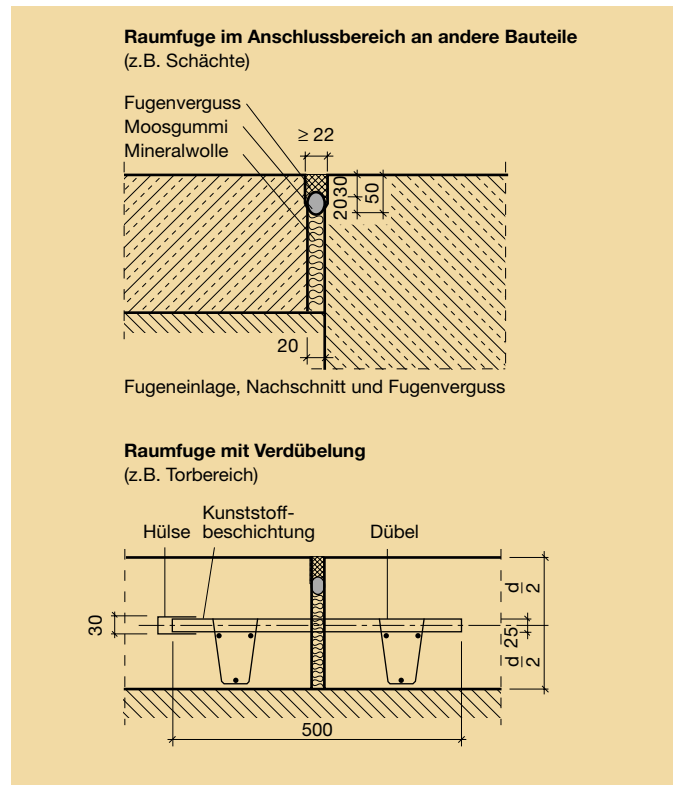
**Raumfuge im Anschlussbereich an andere Bauteile**
(z.B. Schächte)

Fugenverguss
Moosgummi
Mineralwolle

≥ 22

20 30 50

20

Fugeneinlage, Nachschnitt und Fugenverguss

**Raumfuge mit Verdübelung**
(z.B. Torbereich)

Hülse
Kunststoffbeschichtung
Dübel

30

$\frac{d}{2}$

25

$\frac{d}{2}$

500